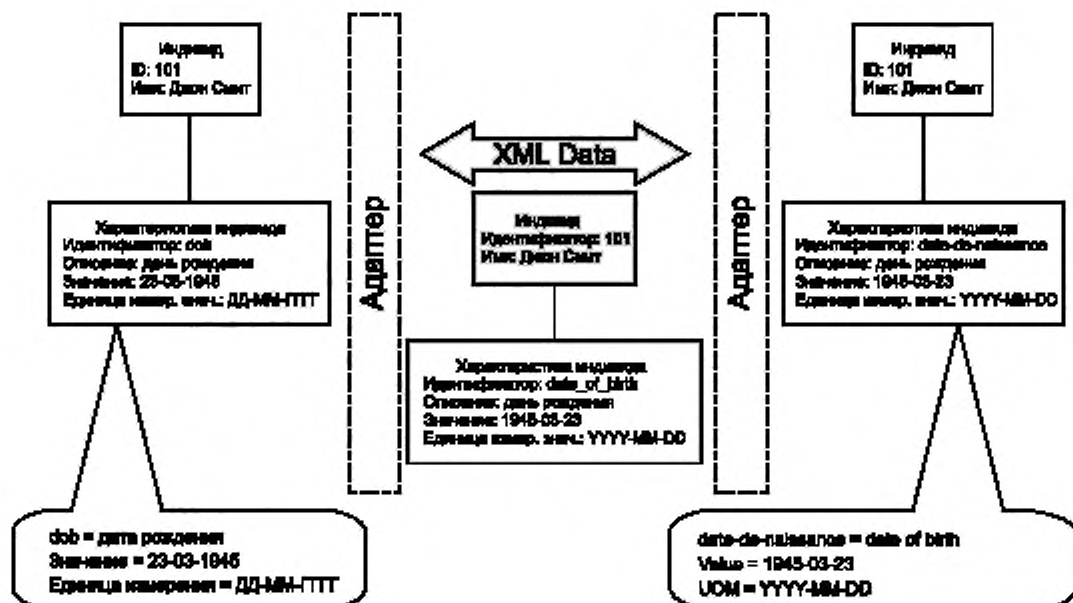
Индивид
ID: 101
Имя: Джон Смит

Характеристика индивида
Идентификатор: dob
Описание: день рождения
Значение: 23-03-1945
Единица измер. знач.: ДД-ММ-ГГГГ

dob = дата рождения
Значение = 23-03-1945
Единица измерения = ДД-ММ-ГГГГ

Адаптер

XML Data

Индивид
Идентификатор: 101
Имя: Джон Смит

Характеристика индивида
Идентификатор: date_of_birth
Описание: день рождения
Значение: 1945-03-23
Единица измер. знач.: YYYY-MM-DD

Адаптер

Индивид
ID: 101
Имя: Джон Смит

Характеристика индивида
Идентификатор: date-de-naissance
Описание: день рождения
Значение: 1945-03-23
Единица измер. знач.: YYYY-MM-DD

date-de-naissance = date of birth
Value = 1945-03-23
UOM = YYYY-MM-DD